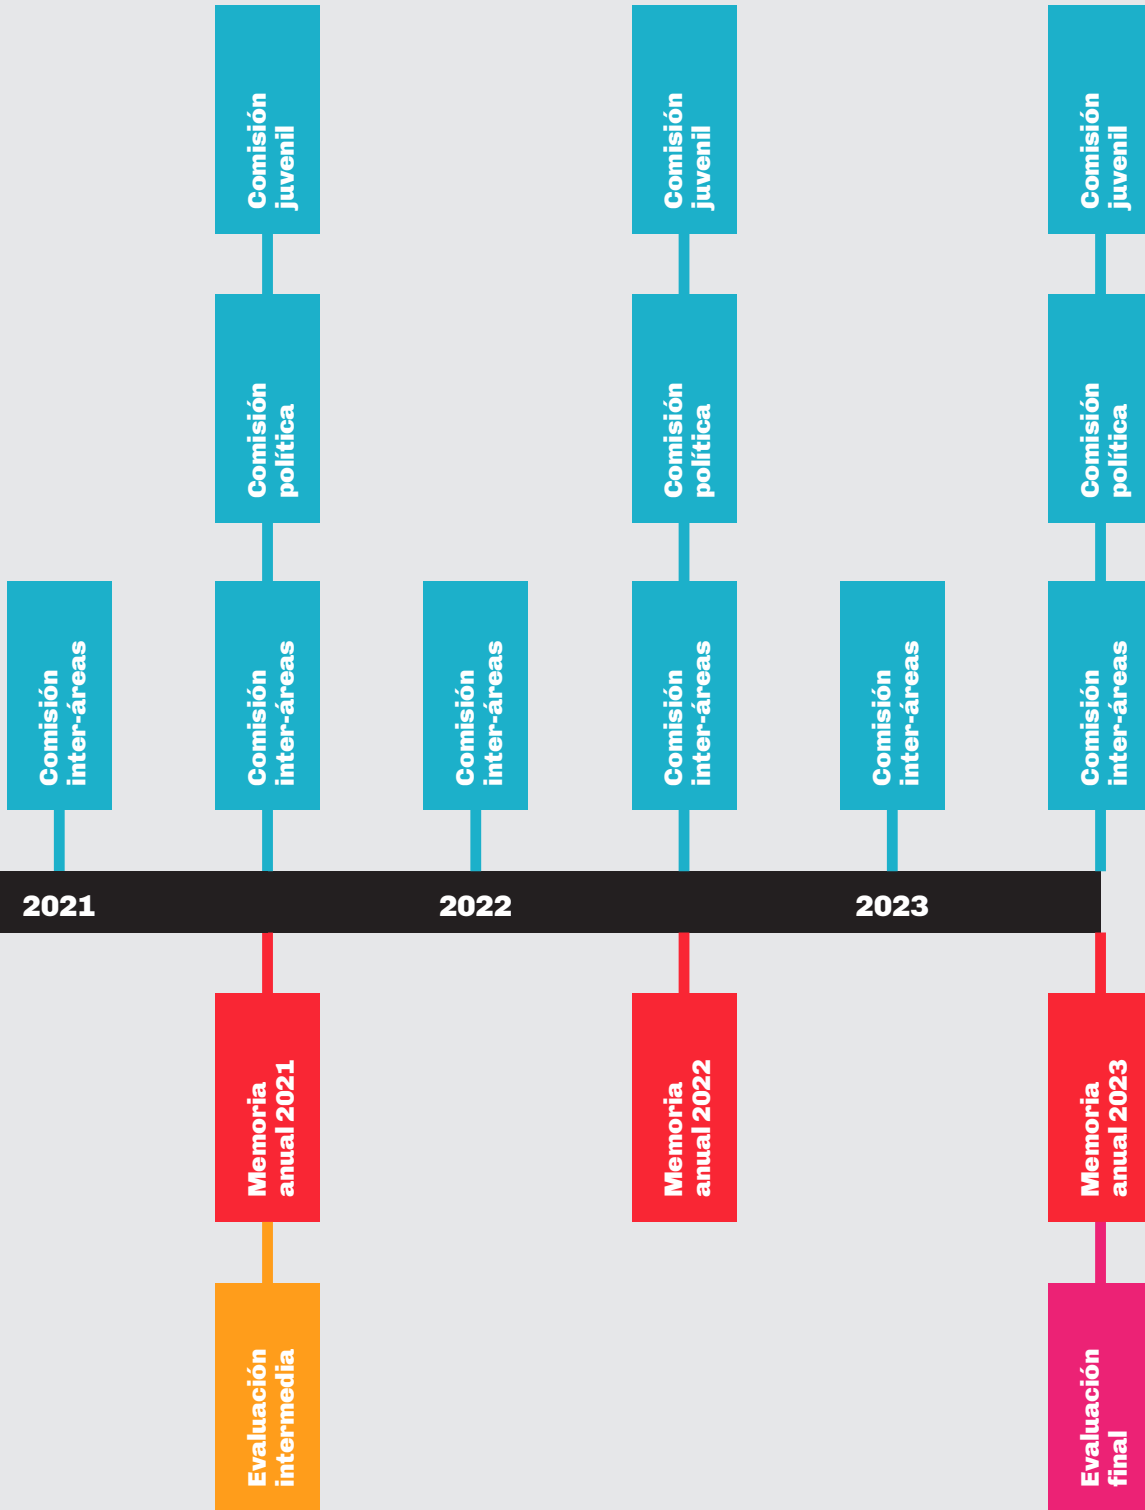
Comisión juvenil

Comisión política

Comisión inter-áreas

Comisión juvenil

Comisión política

Comisión inter-áreas

Comisión juvenil

Comisión política

Comisión inter-áreas

Comisión inter-áreas

Comisión inter-áreas

Comisión inter-áreas

2021

2022

2023

Memoria anual 2021

Evaluación intermedia

Memoria anual 2022

Memoria anual 2023

Evaluación final